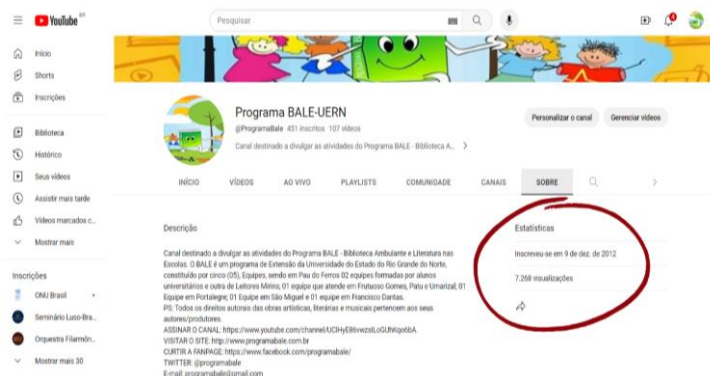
YouTube BR

Pesquisar

Início
Shorts
Inscrições
Biblioteca
Histórico
Seus vídeos
Assistir mais tarde
Vídeos marcados c...
Mostrar mais

Inscrições
ONU Brasil
Seminário Luso-Bra...
Orquestra Filarmôn...
Mostrar mais 30

Programa BALE-UERN
@ProgramaBale 451 inscritos 107 vídeos
Canal destinado a divulgar as atividades do Programa BALE - Biblioteca A...

Personalizar o canal
Gerenciar vídeos

INÍCIO VÍDEOS AO VIVO PLAYLISTS COMUNIDADE CANAIS SOBRE

Descrição

Canal destinado a divulgar as atividades do Programa BALE - Biblioteca Ambulante e Literatura nas Escolas. O BALE é um programa de Extensão da Universidade do Estado do Rio Grande do Norte, constituído por cinco (05), Equipes, sendo em Pau do Ferros 02 equipes formadas por alunos universitários e outra de Leitores Mirins; 01 equipe que atende em Frutuoso Gomes, Patu e Umarizal; 01 Equipe em Portalegre; 01 Equipe em São Miguel e 01 equipe em Francisco Dantas.
PS: Todos os direitos autorais das obras artísticas, literárias e musicais pertencem aos seus autores/produtores.
ASSINAR O CANAL: https://www.youtube.com/channel/UCHyE86vwzsILoGUNKjo6bA.
VISITAR O SITE: http://www.programabale.com.br
CURTIR A FANPAGE: https://www.facebook.com/programabale/
TWITTER: @programabale
E-mail: programabale@gmail.com

Estatísticas
Inscreveu-se em 9 de dez. de 2012
7.268 visualizações